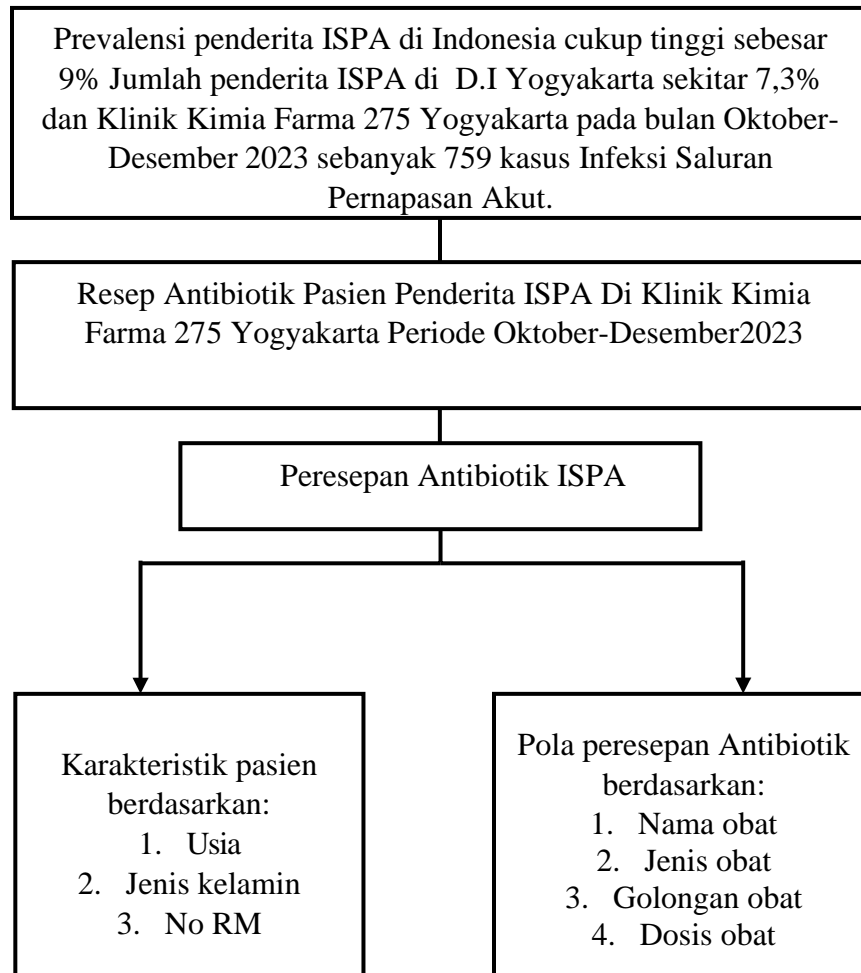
Prevalensi penderita ISPA di Indonesia cukup tinggi sebesar 9% Jumlah penderita ISPA di D.I Yogyakarta sekitar 7,3% dan Klinik Kimia Farma 275 Yogyakarta pada bulan Oktober-Desember 2023 sebanyak 759 kasus Infeksi Saluran Pernapasan Akut.

Resep Antibiotik Pasien Penderita ISPA Di Klinik Kimia Farma 275 Yogyakarta Periode Oktober-Desember2023

Peresepan Antibiotik ISPA

Karakteristik pasien berdasarkan:
1. Usia
2. Jenis kelamin
3. No RM

Pola peresepan Antibiotik berdasarkan:
1. Nama obat
2. Jenis obat
3. Golongan obat
4. Dosis obat